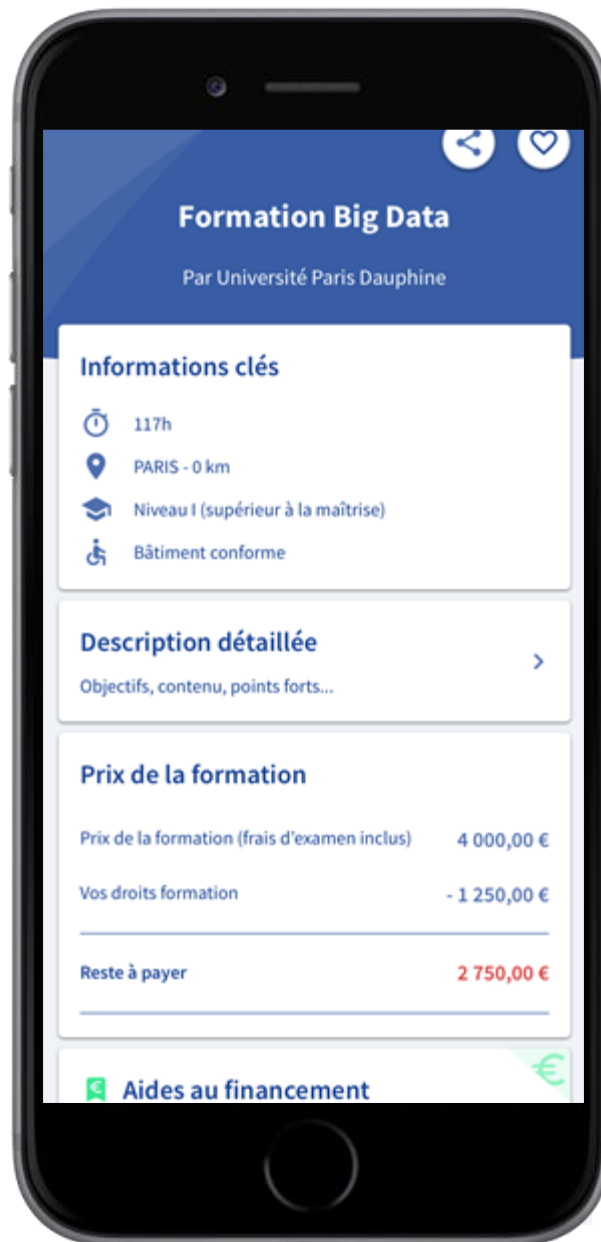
Formation Big Data

Par Université Paris Dauphine

Informations clés

117h

PARIS - 0 km

Niveau I (supérieur à la maîtrise)

Bâtiment conforme

Description détaillée

Objectifs, contenu, points forts...

Prix de la formation

Prix de la formation (frais d'examen inclus) 4 000,00 €

Vos droits formation - 1 250,00 €

Reste à payer 2 750,00 €

Aides au financement